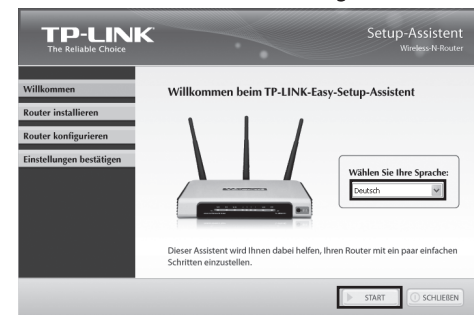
TP-LINK
The Reliable Choice

Setup-Assistent
Wireless-N-Router

Willkommen
Router installieren
Router konfigurieren
Einstellungen bestätigen

Willkommen beim TP-LINK-Easy-Setup-Assistent

Wählen Sie Ihre Sprache:
Deutsch

Dieser Assistent wird Ihnen dabei helfen, Ihren Router mit ein paar einfachen Schritten einzustellen.

START
SCHLIEßEN